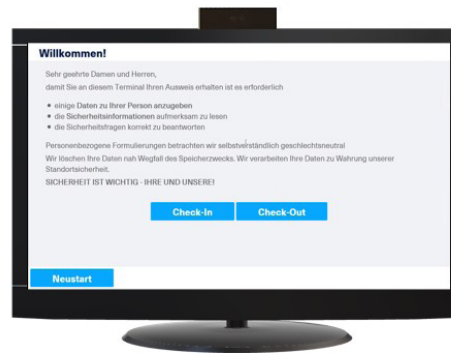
Willkommen!

Sehr geehrte Damen und Herren,

damit Sie an diesem Terminal Ihren Ausweis erhalten ist es erforderlich

- einige Daten zu Ihrer Person anzugeben
- die Sicherheitsinformationen aufmerksam zu lesen
- die Sicherheitsfragen korrekt zu beantworten

Personenbezogene Formulierungen betrachten wir selbstverständlich geschlechtsneutral

Wir löschen Ihre Daten nah Wegfall des Speicherzwecks. Wir verarbeiten Ihre Daten zu Wahrung unserer Standortsicherheit.

SICHERHEIT IST WICHTIG - IHRE UND UNSERE!

Check-In

Check-Out

Neustart